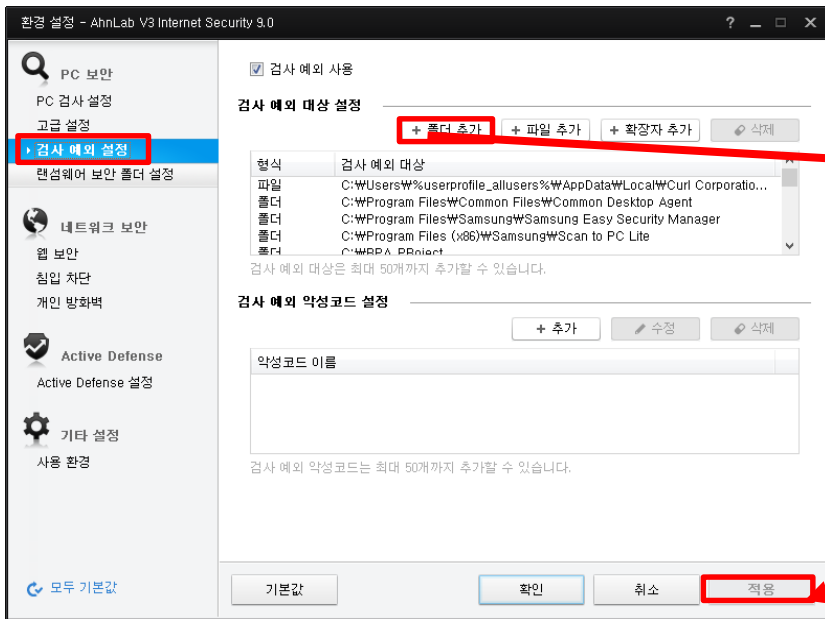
환경 설정 - AhnLab V3 Internet Security 9.0

? _ □ ×

PC 보안
PC 검사 설정
고급 설정
검사 예외 설정
랜섬웨어 보안 폴더 설정

네트워크 보안
웹 보안
침입 차단
개인 방화벽

Active Defense
Active Defense 설정

기타 설정
사용 환경

모두 기본값

☑ 검사 예외 사용

검사 예외 대상 설정

+ 폴더 추가 | + 파일 추가 | + 확장자 추가 | 삭제

| 형식 | 검사 예외 대상 |
|---|---|
| 파일 | C:₩Users₩%userprofile_allusers%₩AppData₩Local₩Curl Corporatio... |
| 폴더 | C:₩Program Files₩Common Files₩Common Desktop Agent |
| 폴더 | C:₩Program Files₩Samsung₩Samsung Easy Security Manager |
| 폴더 | C:₩Program Files (x86)₩Samsung₩Scan to PC Lite |
| 폴더 | C:₩RPA_PProject |

검사 예외 대상은 최대 50개까지 추가할 수 있습니다.

검사 예외 악성코드 설정

+ 추가 | 수정 | 삭제

| 악성코드 이름 |
|---|

검사 예외 악성코드는 최대 50개까지 추가할 수 있습니다.

기본값 | 확인 | 취소 | 적용